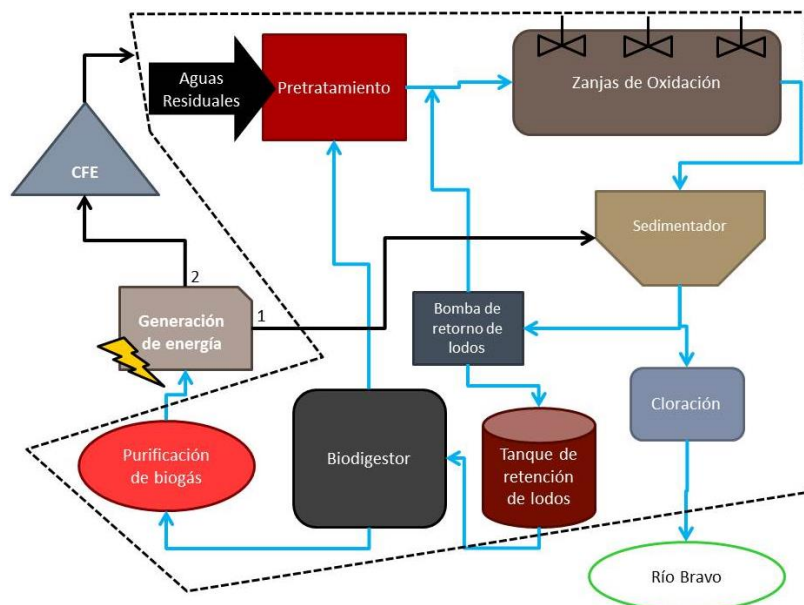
Aguas Residuales

Pretratamiento

Zanjas de Oxidación

CFE

Sedimentador

2

Generación de energía

1

Bomba de retorno de lodos

Cloración

Purificación de biogás

Biodigestor

Tanque de retención de lodos

Río Bravo